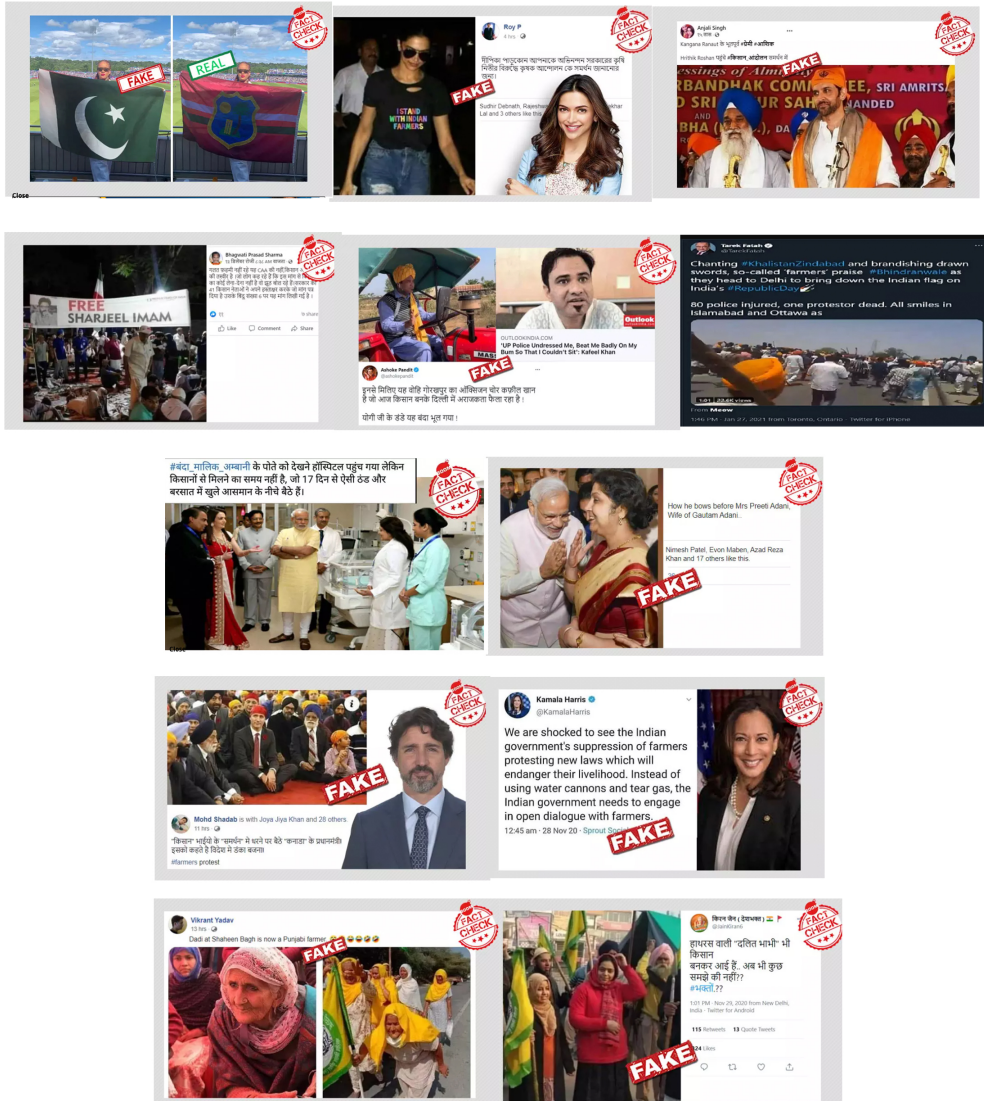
FAKE
REAL
FACT CHECK
Close

Roy P
4 hrs
দীপিকা পাড়ুকোন আপনাকে অভিনন্দন সরকারের কৃষি বিলের বিরুদ্ধে কৃষক আন্দোলনে সমর্থন জানানোর জন্য।
I STAND WITH INDIAN FARMERS
Sudhir Debnath, Rajeshwar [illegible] Lal and 3 others like this.
FAKE
FACT CHECK

Anjali Singh
Kangana Ranaut के भ्रूपुर्व #देशी #आशिक
Hrithik Roshan पहुंचे #किसान_आंदोलन समर्थन में
FAKE
FACT CHECK

Bhagwati Prasad Sharma
FREE SHARJEEL IMAM
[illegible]
Like Comment Share
FACT CHECK

OUTLOOKINDIA.COM
'UP Police Undressed Me, Beat Me Badly On My Bum So That I Couldn't Sit': Kafeel Khan
Outlook
Ashok Pandit
@ashokepandit
इनसे मिलिए यह वोहि गोरखपुर का ऑक्सिजन चोर कफील खान है जो आज किसान बनके दिल्ली में अराजकता फैला रहा है।
योगी जी के डंडे यह बंदा भूल गया।
FAKE
FACT CHECK

Tarek Fatah
@TarekFatah
Chanting #KhalistanZindabad and brandishing drawn swords, so-called 'farmers' praise #Bhindranwale as they head to Delhi to bring down the Indian flag on India's #RepublicDay
80 police injured, one protestor dead. All smiles in Islamabad and Ottawa as
From Meow
1:46 PM · Jan 27, 2021 from Toronto, Ontario · Twitter for iPhone

#बंदा_मालिक_अम्बानी के पोते को देखने हॉस्पिटल पहुंच गया लेकिन किसानों से मिलने का समय नहीं है, जो 17 दिन से ऐसी ठंड और बरसात में खुले आसमान के नीचे बैठे हैं।
FACT CHECK
Close

How he bows before Mrs Preeti Adani, Wife of Gautam Adani..
Nimesh Patel, Evon Maben, Azad Reza Khan and 17 others like this.
FAKE
FACT CHECK

FAKE
Mohd Shadab is with Joya Jiya Khan and 28 others.
11 hrs
"किसान" भाईयों के "समर्थन" में धरने पर बैठे "कनाडा" के प्रधानमंत्री इसको कहते है विदेश में डंका बजना
#farmers protest
FACT CHECK

Kamala Harris
@KamalaHarris
We are shocked to see the Indian government's suppression of farmers protesting new laws which will endanger their livelihood. Instead of using water cannons and tear gas, the Indian government needs to engage in open dialogue with farmers.
12:45 am · 28 Nov 20 · Sprout Social
FAKE
FACT CHECK

Vikrant Yadav
13 hrs
Dadi at Shaheen Bagh is now a Punjabi farmer 😂😂😂😂
FAKE
FACT CHECK

किरण जैन | देशभक्त |
@JainKiran6
हाथरस वाली "दलित भाभी" भी किसान बनकर आई हैं. अब भी कुछ समझे की नहीं??
#भक्तों??
1:01 PM · Nov 29, 2020 from New Delhi, India · Twitter for Android
115 Retweets 13 Quote Tweets
324 Likes
FAKE
FACT CHECK